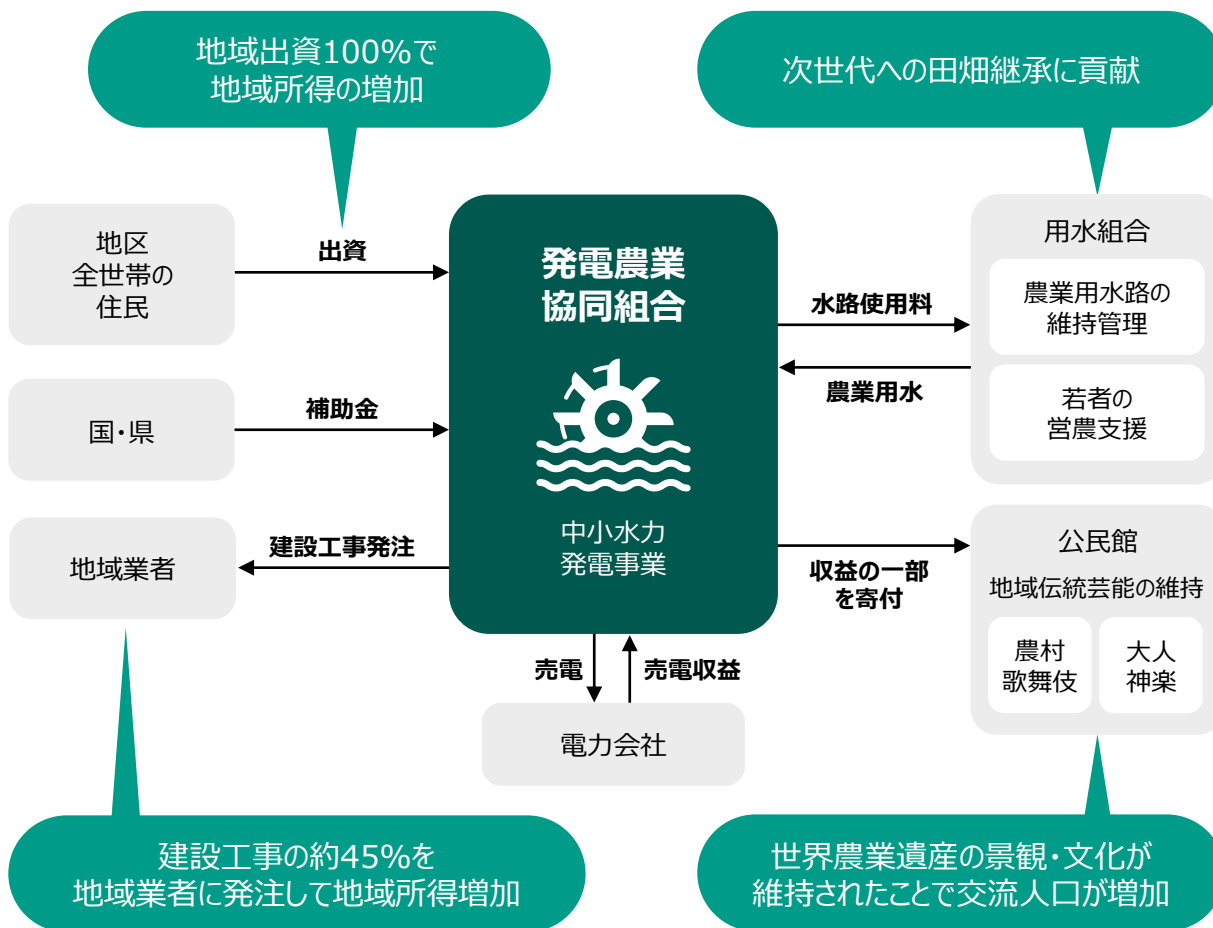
地域出資100%で
地域所得の増加

次世代への田畑継承に貢献

地区
全世帯の
住民

出資

発電農業
協同組合

中小水力
発電事業

水路使用料

農業用水

用水組合

農業用水路の
維持管理

若者の
営農支援

国・県

補助金

地域業者

建設工事発注

収益の一部
を寄付

公民館

地域伝統芸能の維持

農村
歌舞伎

大人
神楽

売電

売電収益

電力会社

建設工事の約45%を
地域業者に発注して地域所得増加

世界農業遺産の景観・文化が
維持されたことで交流人口が増加